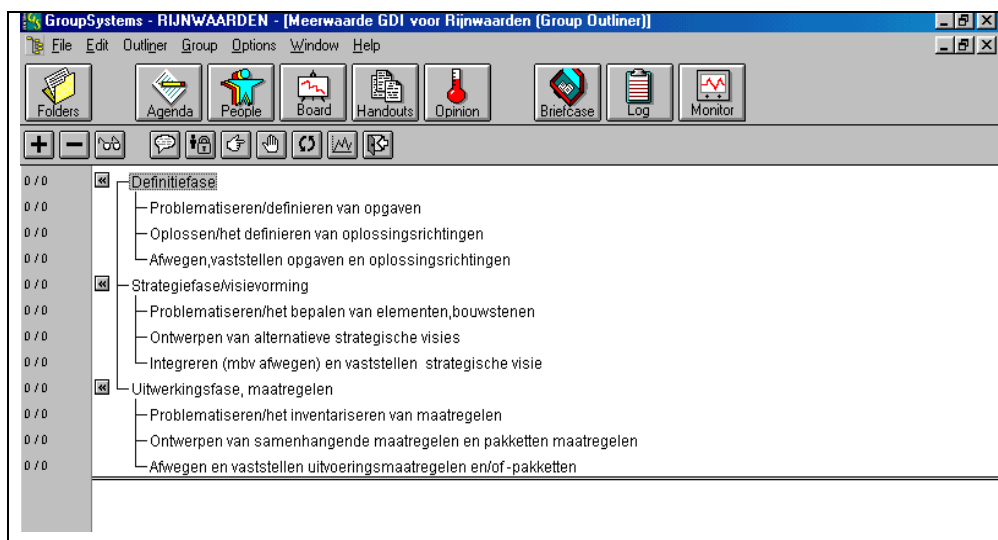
GroupSystems - RIJNWAARDEN - [Meerwaarde GDI voor Rijnwaarden (Group Outliner)]

File Edit Outliner Group Options Window Help

Folders Agenda People Board Handouts Opinion Briefcase Log Monitor

0 / 0 Definitiefase
0 / 0 Problematiseren/definieren van opgaven
0 / 0 Oplossen/het definieren van oplossingsrichtingen
0 / 0 Afwegen,vaststellen opgaven en oplossingsrichtingen
0 / 0 Strategiefase/visievorming
0 / 0 Problematiseren/het bepalen van elementen,bouwstenen
0 / 0 Ontwerpen van alternatieve strategische visies
0 / 0 Integreren (mbv afwegen) en vaststellen strategische visie
0 / 0 Uitwerkingsfase, maatregelen
0 / 0 Problematiseren/het inventariseren van maatregelen
0 / 0 Ontwerpen van samenhangende maatregelen en pakketten maatregelen
0 / 0 Afwegen en vaststellen uitvoeringsmaatregelen en/of-pakketten